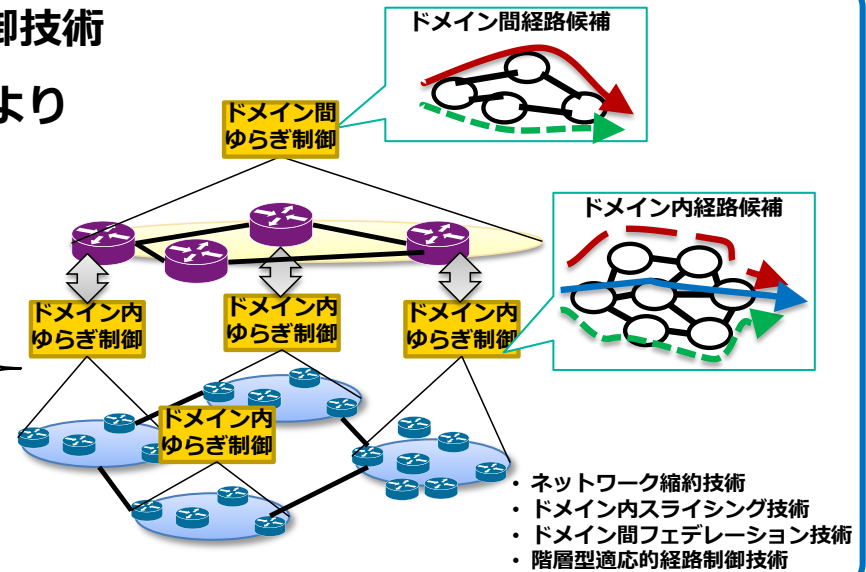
御技術

より

ドメイン間経路候補

ドメイン間
ゆらぎ制御

ドメイン内経路候補

ドメイン内
ゆらぎ制御

ドメイン内
ゆらぎ制御

ドメイン内
ゆらぎ制御

ドメイン内
ゆらぎ制御

• ネットワーク縮約技術
• ドメイン内スライシング技術
• ドメイン間フェデレーション技術
• 階層型適応的経路制御技術